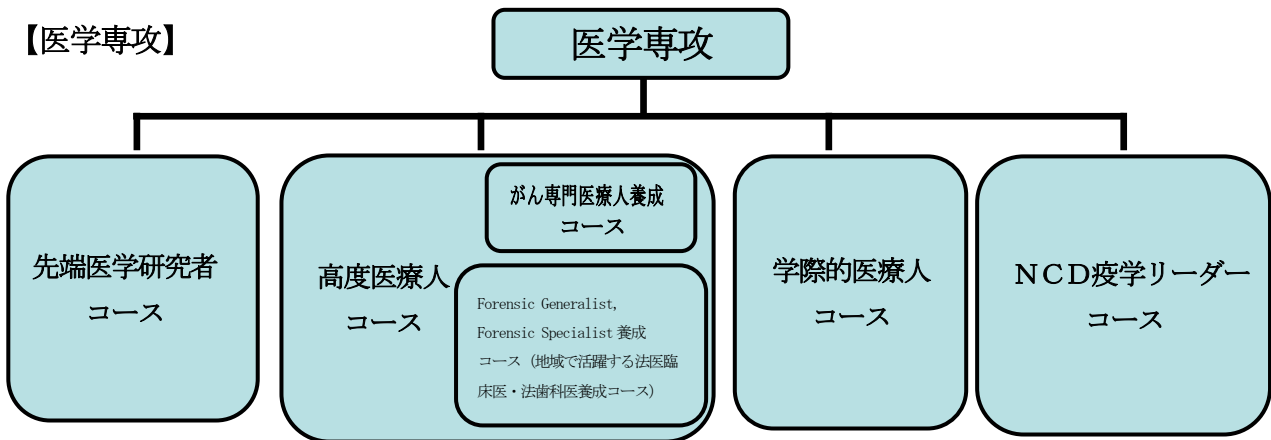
【医学専攻】

医学専攻

先端医学研究者
コース

高度医療人
コース

がん専門医療人養成
コース

Forensic Generalist,
Forensic Specialist 養成
コース（地域で活躍する法医臨床医・法歯科医養成コース）

学際的医療人
コース

NCD疫学リーダー
コース